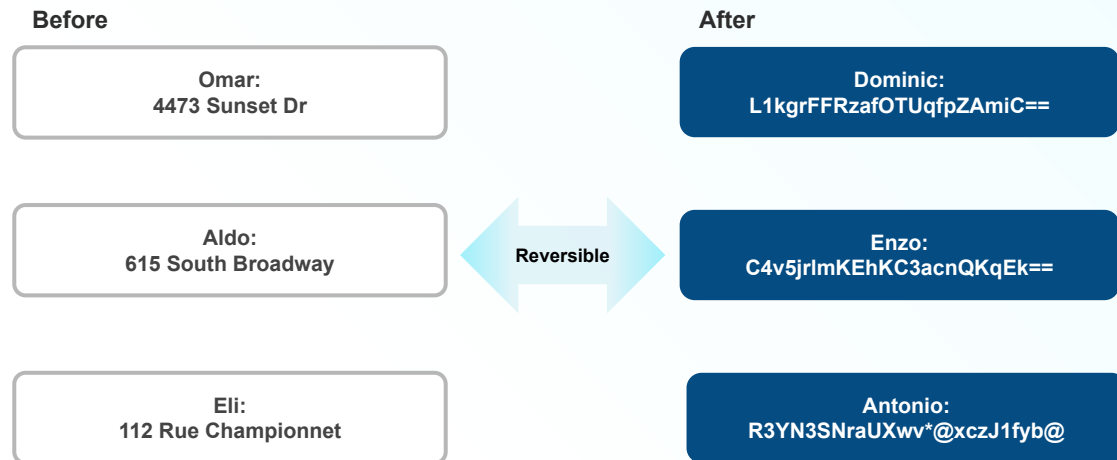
Before

Omar:
4473 Sunset Dr

Aldo:
615 South Broadway

Eli:
112 Rue Championnet

Reversible

After

Dominic:
L1kgrFFRzafOTUqfpZAmiC==

Enzo:
C4v5jrlmKEhKC3acnQKqEk==

Antonio:
R3YN3SNraUXwv*@xczJ1fyb@